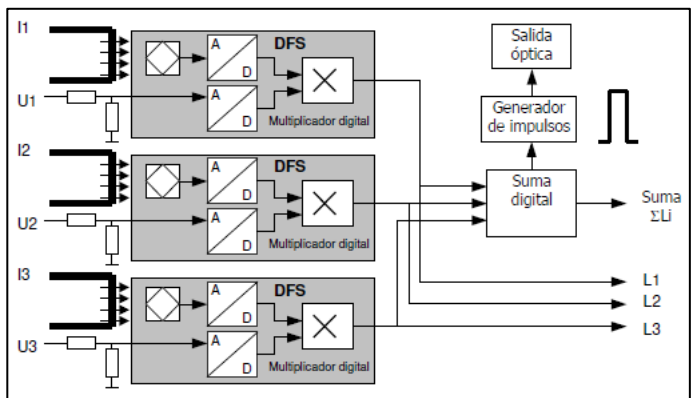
I1

A
D
A
D
DFS
Multiplicador digital

U1

I2

A
D
A
D
DFS
Multiplicador digital

U2

I3

A
D
A
D
DFS
Multiplicador digital

U3

Salida óptica

Generador de impulsos

Suma digital

Suma $\Sigma$Li

L1
L2
L3